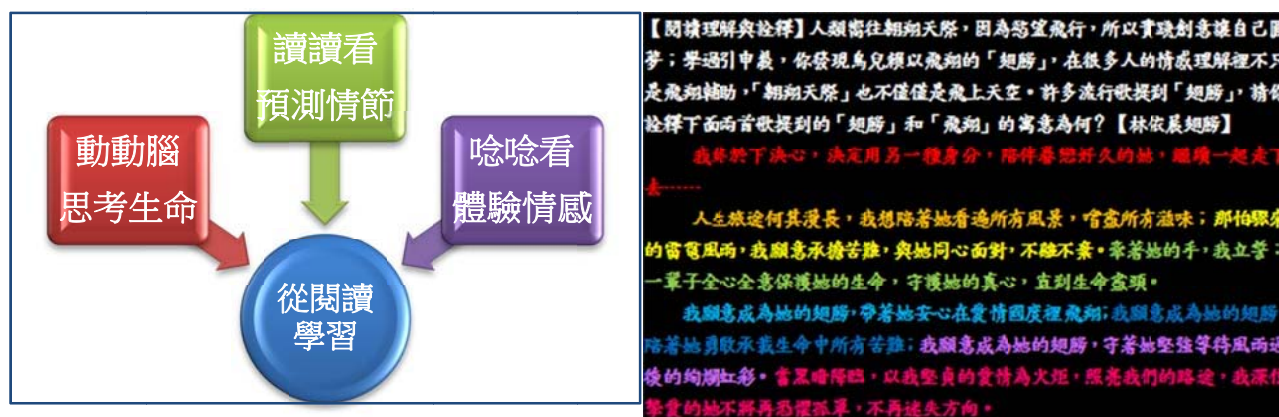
讀讀看
預測情節

動動腦
思考生命

唸唸看
體驗情感

從閱讀
學習

【閱讀理解與詮釋】人類嚮往翱翔天際，因為慾望飛行，所以實踐創意讓自己圓夢；舉選引申義，你發現鳥兒賴以飛翔的「翅膀」，在很多人的情感理解裡不只是飛翔輔助，「翱翔天際」也不僅僅是飛上天空。許多流行歌提到「翅膀」，請你詮釋下面兩首歌提到的「翅膀」和「飛翔」的寓意為何？【林依晨翅膀】

我終於下決心，決定用另一種身分，陪伴眷戀許久的她，繼續一起走下去……

人生旅途何其漫長，我想陪著她看過所有風景，嚐盡所有滋味；那怕暴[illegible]的雷電風雨，我願意承擔苦難，與她同心面對，不離不棄。牽著她的手，我立誓：一輩子全心全意保護她的生命，守護她的真心，直到生命盡頭。

我願意成為她的翅膀，帶著她安心在愛情國度裡飛翔；我願意成為她的翅膀，陪著她勇敢承載生命中所有苦難；我願意成為她的翅膀，守著她堅強等待風雨過後的絢爛虹彩。當黑暗降臨，以我堅貞的愛情為火炬，照亮我們的路途，我深愛的她不再再恐懼孤單，不再迷失方向。